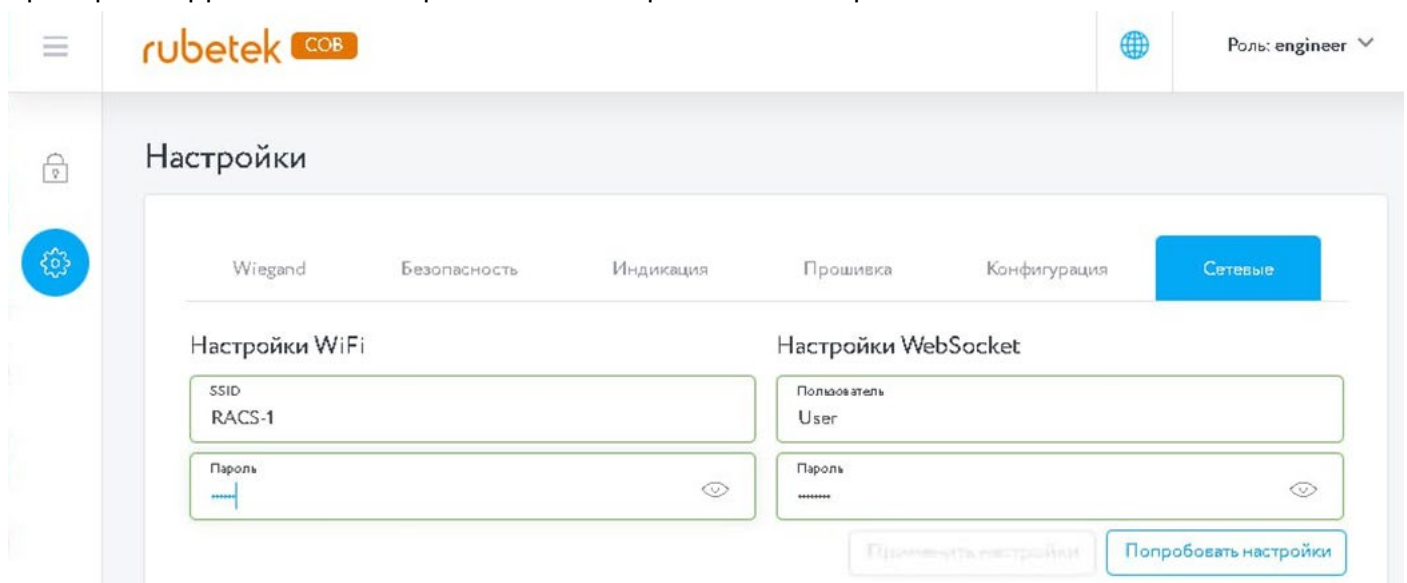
rubetek СОВ

Роль: engineer

Настройки

Wiegand Безопасность Индикация Прошивка Конфигурация Сетевые

Настройки WiFi

SSID
RACS-1

Пароль
••••••

Настройки WebSocket

Пользователь
User

Пароль
••••••••

Применить настройки

Попробовать настройки